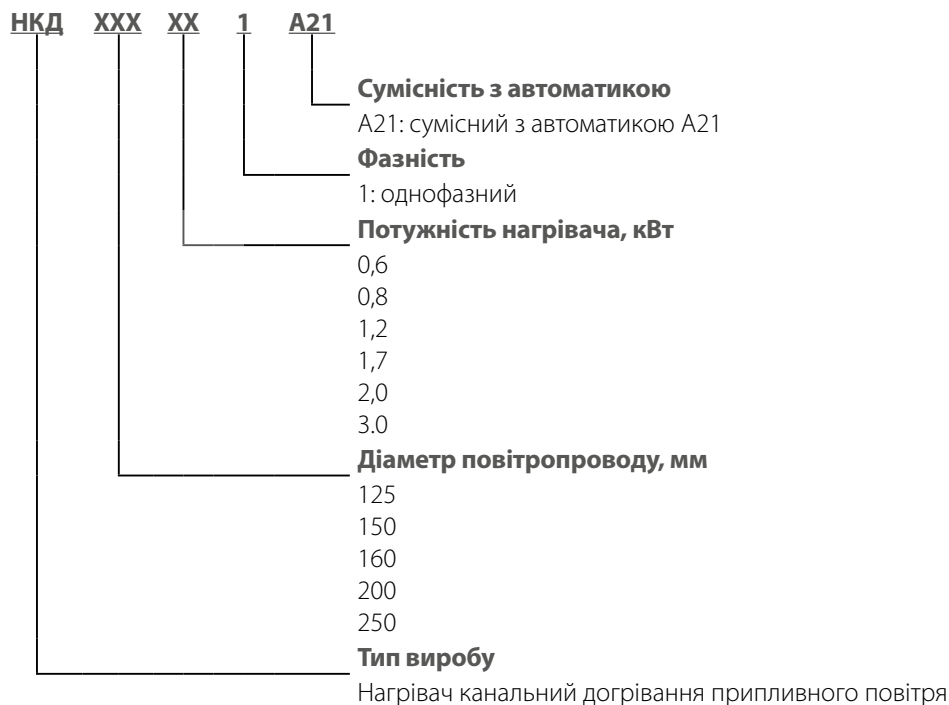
НКД XXX XX 1 A21

Сумісність з автоматикою
A21: сумісний з автоматикою A21

Фазність
1: однофазний

Потужність нагрівача, кВт
0,6
0,8
1,2
1,7
2,0
3.0

Діаметр повітропроводу, мм
125
150
160
200
250

Тип виробу
Нагрівач канальний догрівання припливного повітря